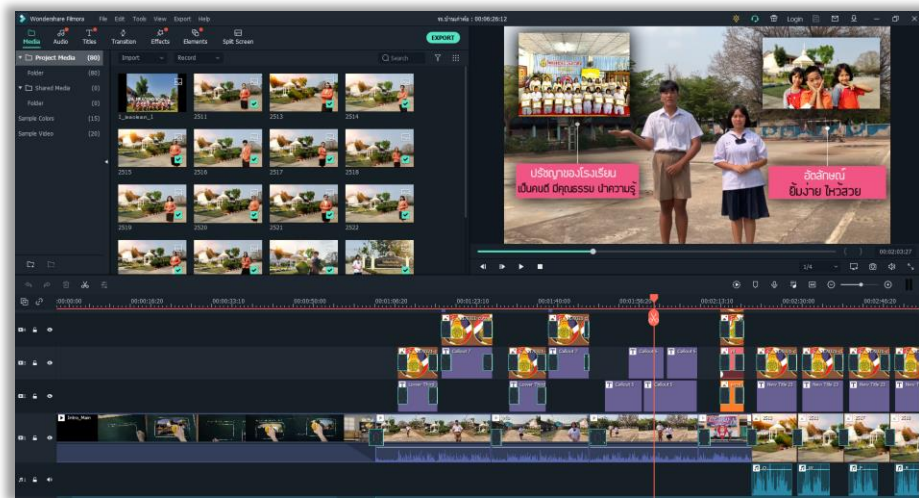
Wondershare Filmora File Edit Tools View Export Help
ขร.บ้านสำหลัง : 00:06:28:12
Login

Media Audio Titles Transition Effects Elements Split Screen
EXPORT

Project Media (80)
Folder (80)
Shared Media (0)
Folder (0)
Sample Colors (15)
Sample Video (20)

Import Record Search

1_boskan_1
2511 2512 2513 2514
2515 2516 2517 2518
2519 2520 2521 2522

ปรัชญาของโรงเรียน
เป็นคนดี มีคุณธรรม นำความรู้

อัตลักษณ์
ยิ้มง่าย ไหว้สวย

00:02:03:27
1/4

00:00:00:00 00:00:16:20 00:00:33:10 00:00:50:00 00:01:06:20 00:01:23:10 00:01:40:00 00:01:56:20 00:02:13:10 00:02:30:00 00:02:46:20

Callout 7
Lower Third
Callout 1
Callout 8
New Title 21
Intro_Main